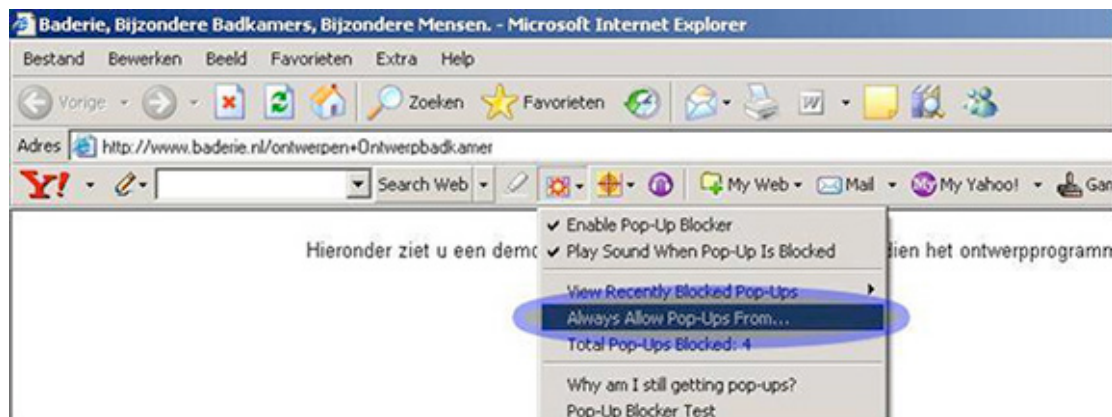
Baderie, Bijzondere Badkamers, Bijzondere Mensen. - Microsoft Internet Explorer

Bestand Bewerken Beeld Favorieten Extra Help

Vorige Zoeken Favorieten

Adres http://www.baderie.nl/ontwerpen+Ontwerpbadkamer

Y! Search Web My Web Mail My Yahoo! Gar

Enable Pop-Up Blocker
Play Sound When Pop-Up Is Blocked
View Recently Blocked Pop-Ups
Always Allow Pop-Ups From...
Total Pop-Ups Blocked: 4
Why am I still getting pop-ups?
Pop-Up Blocker Test

Hieronder ziet u een demc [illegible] dien het ontwerpprogramn